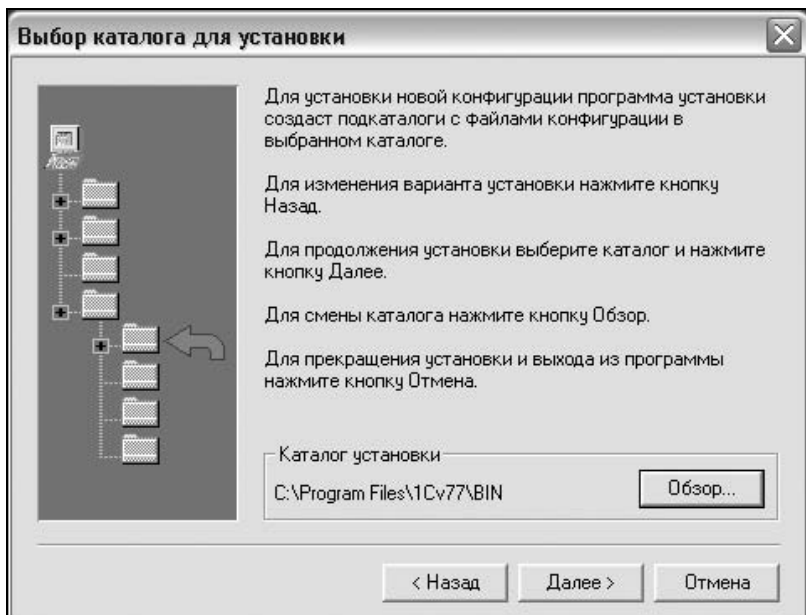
Выбор каталога для установки

Для установки новой конфигурации программа установки создаст подкаталоги с файлами конфигурации в выбранном каталоге.

Для изменения варианта установки нажмите кнопку Назад.

Для продолжения установки выберите каталог и нажмите кнопку Далее.

Для смены каталога нажмите кнопку Обзор.

Для прекращения установки и выхода из программы нажмите кнопку Отмена.

Каталог установки

C:\Program Files\1Cv77\BIN

Обзор...

< Назад

Далее >

Отмена